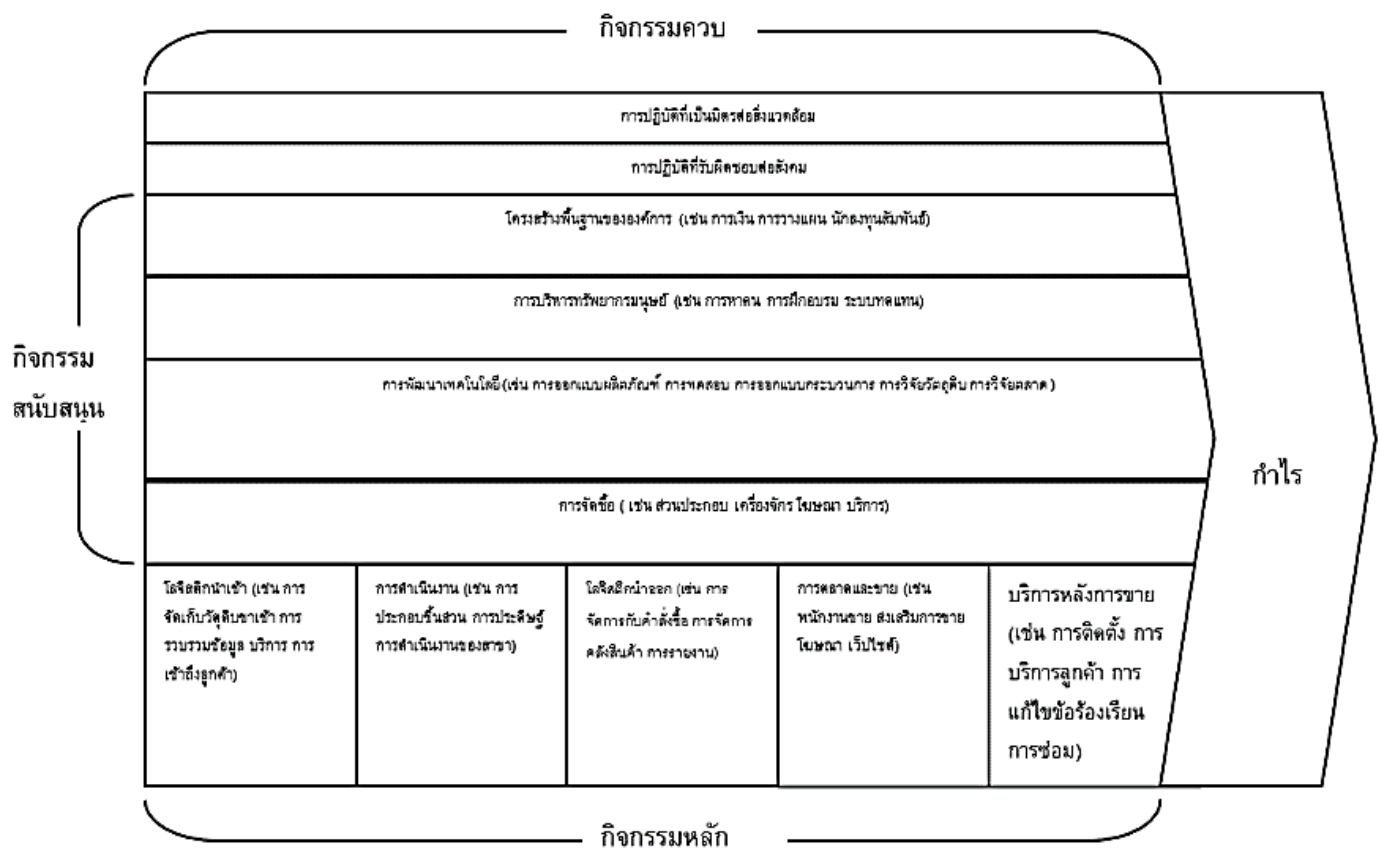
กิจกรรมควบ

การปฏิบัติที่เป็นมิตรต่อสิ่งแวดล้อม

การปฏิบัติที่รับผิดชอบต่อสังคม

กิจกรรมสนับสนุน

โครงสร้างพื้นฐานขององค์การ (เช่น การเงิน การวางแผน นักลงทุนสัมพันธ์)

การบริหารทรัพยากรมนุษย์ (เช่น การหาคน การฝึกอบรม ระบบทดแทน)

การพัฒนาเทคโนโลยี(เช่น การออกแบบผลิตภัณฑ์ การทดสอบ การออกแบบกระบวนการ การวิจัยวัตถุดิบ การวิจัยตลาด)

การจัดซื้อ ( เช่น ส่วนประกอบ เครื่องจักร โฆษณา บริการ)

กำไร

โลจิสติกนำเข้า (เช่น การจัดเก็บวัตถุดิบขาเข้า การรวบรวมข้อมูล บริการ การเข้าถึงลูกค้า)

การดำเนินงาน (เช่น การประกอบชิ้นส่วน การประดิษฐ์ การดำเนินงานของสาขา)

โลจิสติกนำออก (เช่น การจัดการกับคำสั่งซื้อ การจัดการคลังสินค้า การรายงาน)

การตลาดและขาย (เช่น พนักงานขาย ส่งเสริมการขาย โฆษณา เว็บไซต์)

บริการหลังการขาย (เช่น การติดตั้ง การบริการลูกค้า การแก้ไขข้อร้องเรียน การซ่อม)

กิจกรรมหลัก